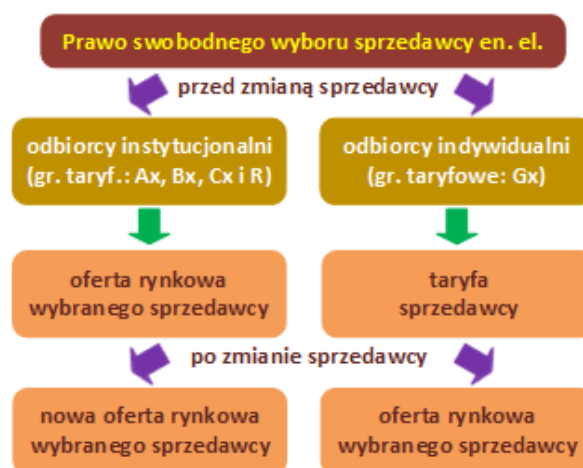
Prawo swobodnego wyboru sprzedawcy en. el.

przed zmianą sprzedawcy

odbiorcy instytucjonalni (gr. taryf.: Ax, Bx, Cx i R)

odbiorcy indywidualni (gr. taryfowe: Gx)

oferta rynkowa wybranego sprzedawcy

taryfa sprzedawcy

po zmianie sprzedawcy

nowa oferta rynkowa wybranego sprzedawcy

oferta rynkowa wybranego sprzedawcy